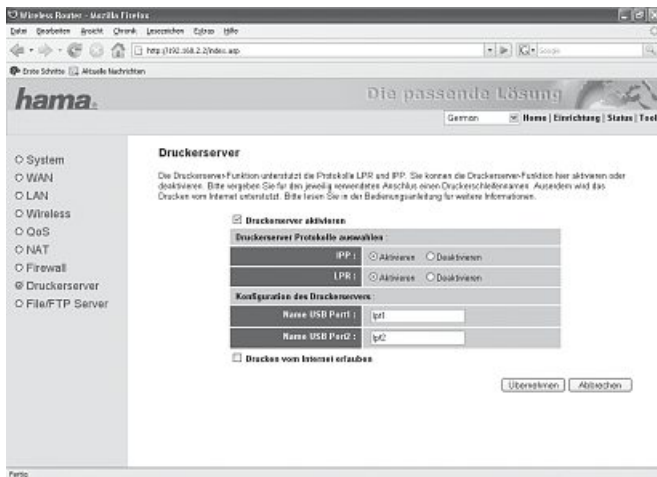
Wireless Router - Mozilla Firefox

Datei Bearbeiten Ansicht Chronik Lesezeichen Extras Hilfe

http://192.168.2.2/index.asp

Google

Erste Schritte Aktuelle Nachrichten

hama.

Die passende Lösung

German

Home | Einrichtung | Status | Tool

System
WAN
LAN
Wireless
QoS
NAT
Firewall
Druckerserver
File/FTP Server

Druckerserver

Die Druckerserver-Funktion unterstützt die Protokolle LPR und IPP. Sie können die Druckerserver-Funktion hier aktivieren oder deaktivieren. Bitte vergeben Sie für den jeweilig verwendeten Anschluss einen Druckerschleifennamen. Ausserdem wird das Drucken vom Internet unterstützt. Bitte lesen Sie in der Bedienungsanleitung für weitere Informationen.

Druckerserver aktivieren

Druckerserver Protokolle auswählen :

| IPP : | Aktivieren Deaktivieren |
|---|---|
| LPR : | Aktivieren Deaktivieren |

Konfiguration des Druckerservers :

| Name USB Port1 : | lpt1 |
|---|---|
| Name USB Port2 : | lpt2 |

Drucken vom Internet erlauben

Übernehmen Abbrechen

Fertig